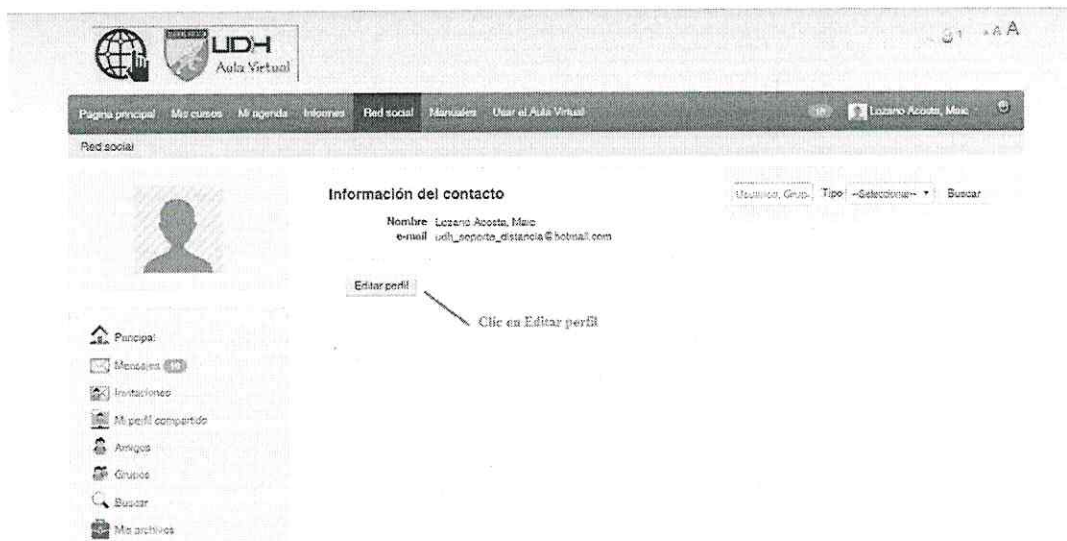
UDH Aula Virtual

A A A

Página principal Mis cursos Mi agenda Informes Red social Manuales Usar el Aula Virtual

Lozano Acosta, Maic

Red social

Información del contacto

Nombre Lozano Acosta, Maic
e-mail udh_soporte_distancia@hotmail.com

Usuarios, Grup Tipo --Seleccionar-- Buscar

Editar perfil

Clic en Editar perfil

Principal
Mensajes
Invitaciones
Mi perfil compartido
Amigos
Grupos
Buscar
Mis archivos